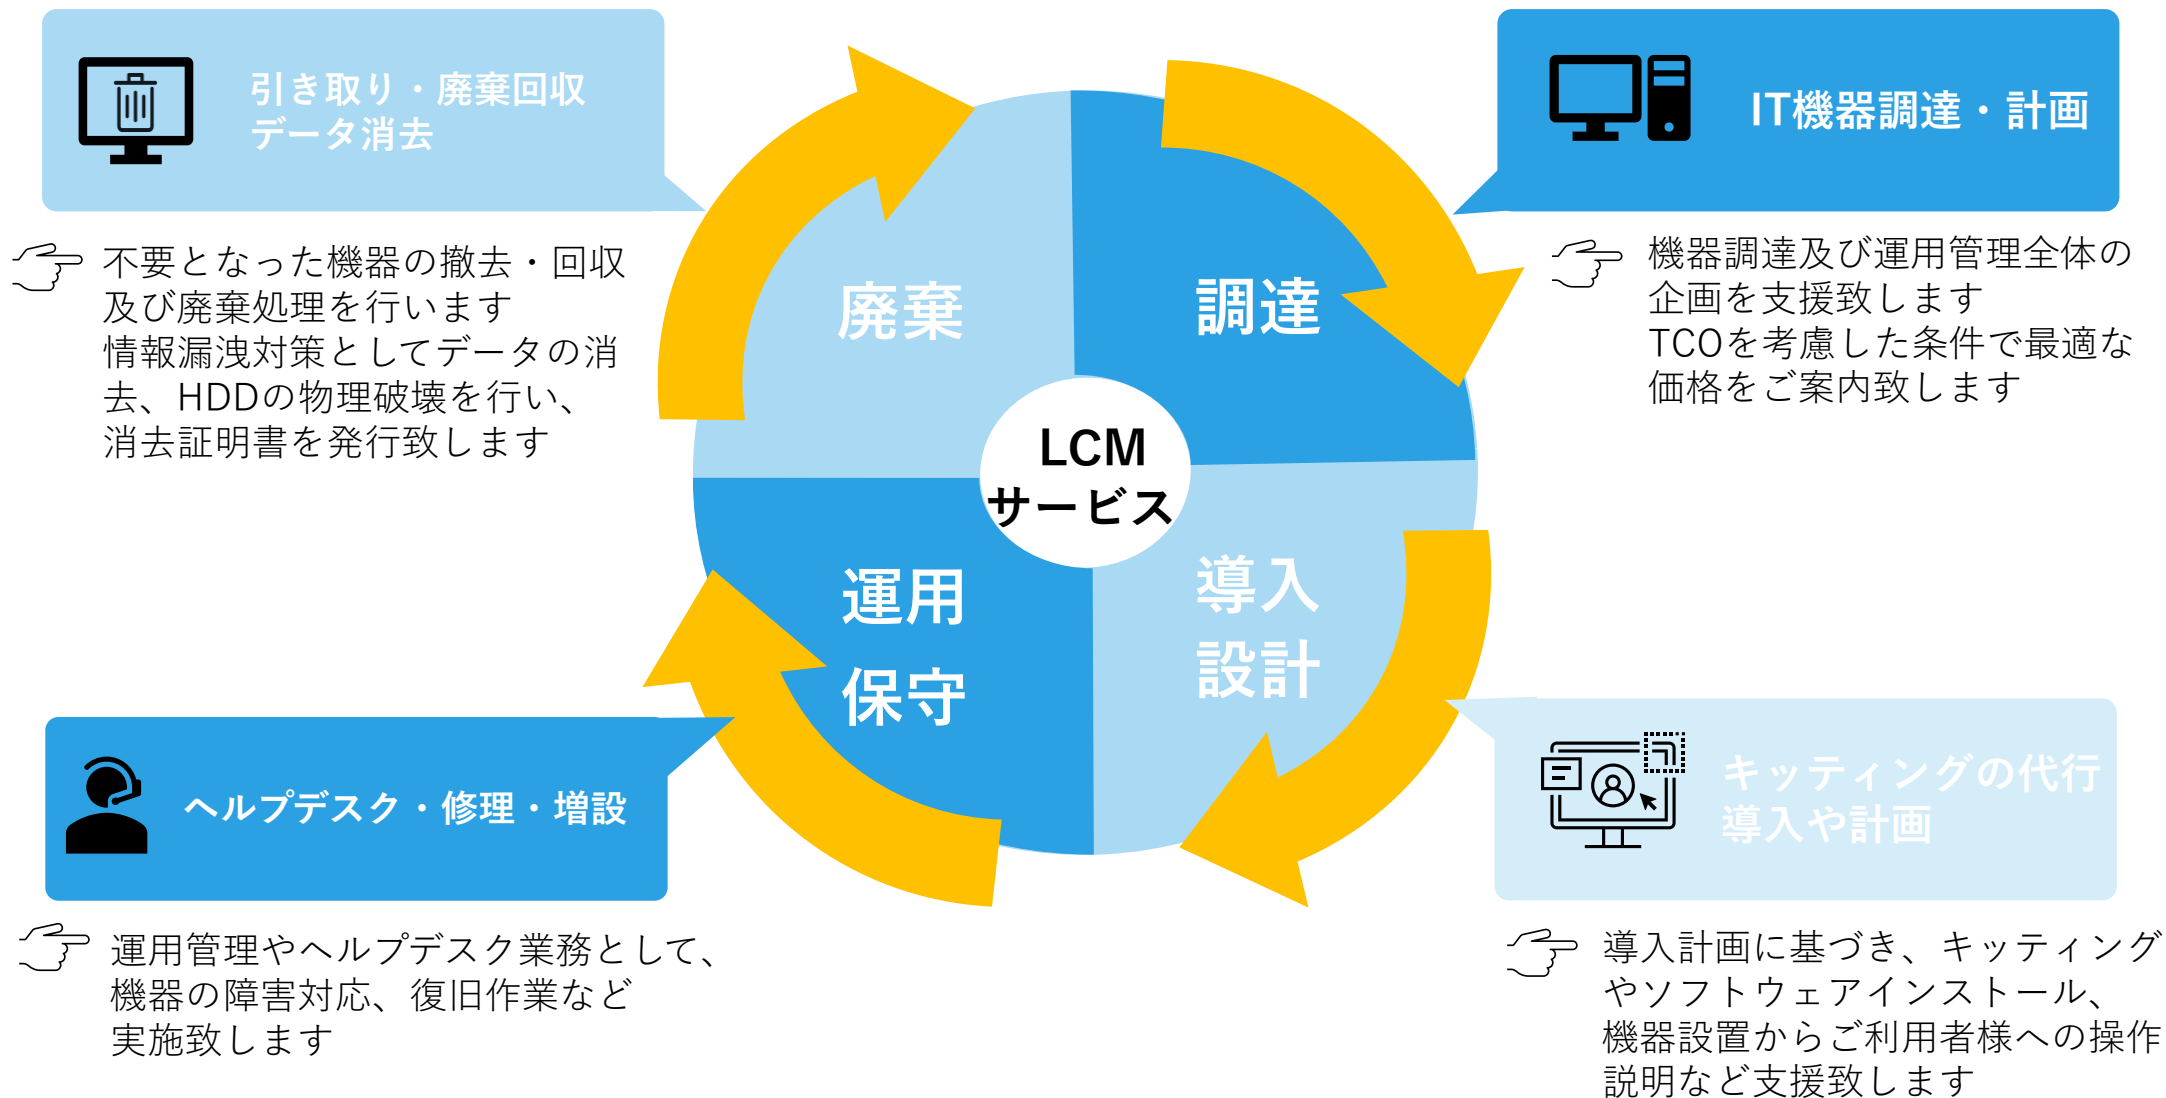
引き取り・廃棄回収
データ消去

不要となった機器の撤去・回収及び廃棄処理を行います
情報漏洩対策としてデータの消去、HDDの物理破壊を行い、消去証明書を発行致します

IT機器調達・計画

機器調達及び運用管理全体の企画を支援致します
TCOを考慮した条件で最適な価格をご案内致します

廃棄

調達

LCM
サービス

運用
保守

導入
設計

ヘルプデスク・修理・増設

運用管理やヘルプデスク業務として、機器の障害対応、復旧作業など実施致します

キッティングの代行
導入や計画

導入計画に基づき、キッティングやソフトウェアインストール、機器設置からご利用者様への操作説明など支援致します